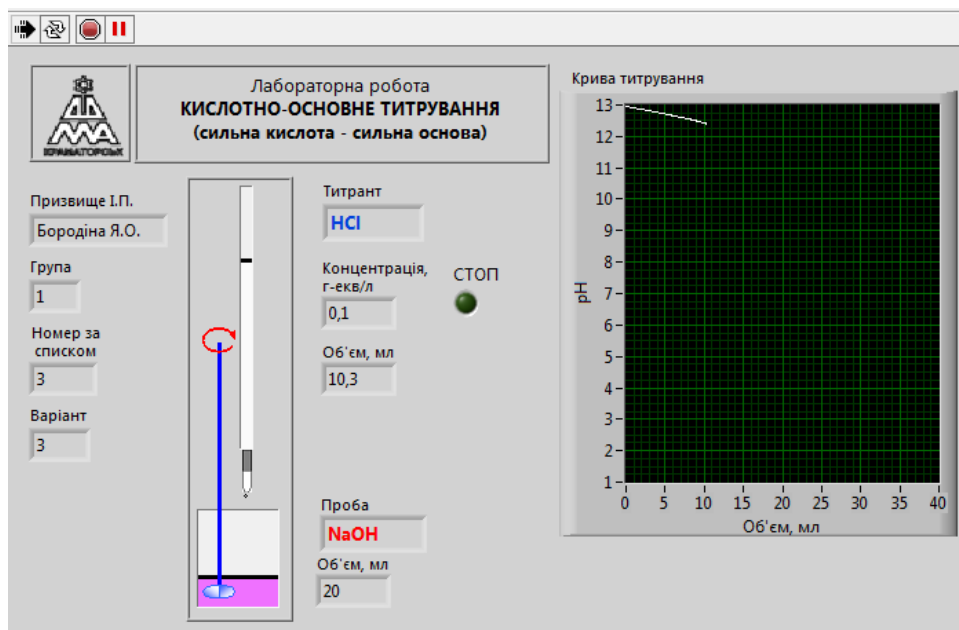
ДДМА
КРАМАТОРСЬК

Лабораторна робота
КИСЛОТНО-ОСНОВНЕ ТИТРУВАННЯ
(сильна кислота - сильна основа)

Призвище І.П.
Бородіна Я.О.

Група
1

Номер за списком
3

Варіант
3

Титрант
HCl

Концентрація, г-екв/л
0,1

Об'єм, мл
10,3

СТОП

Проба
NaOH

Об'єм, мл
20

Крива титрування

pH
13
12
11
10
9
8
7
6
5
4
3
2
1

0 5 10 15 20 25 30 35 40
Об'єм, мл